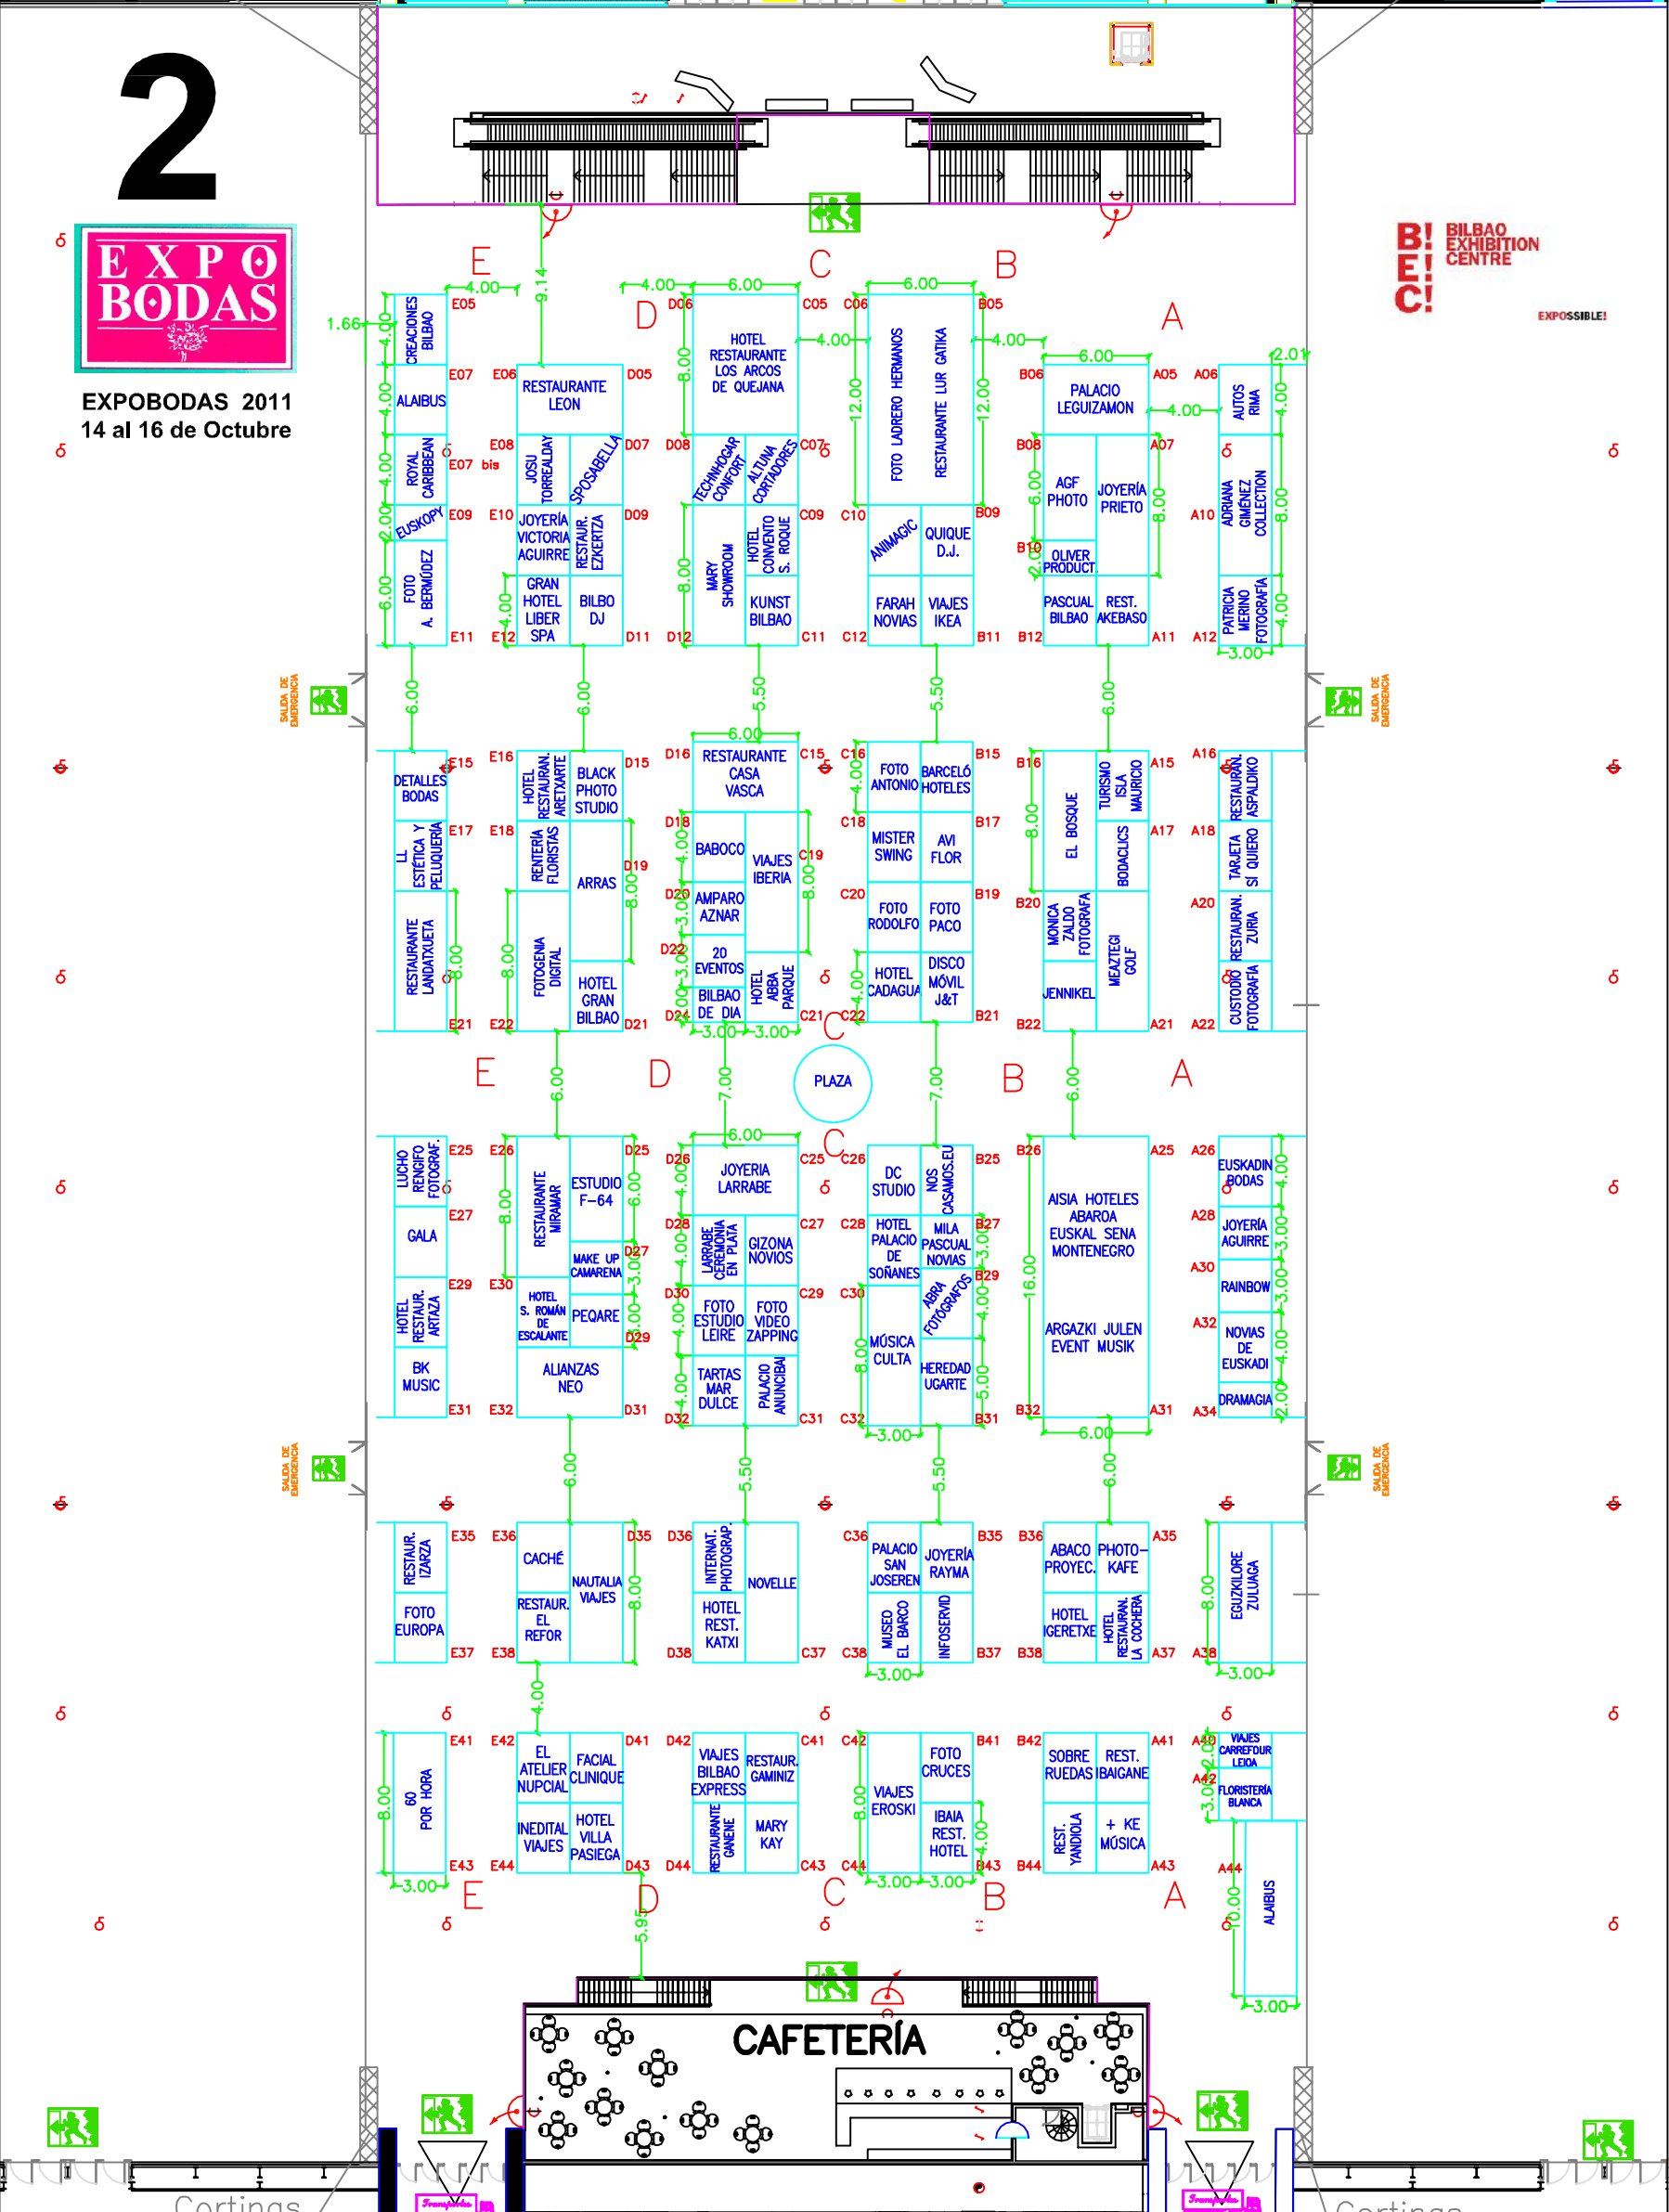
2

EXPO BODAS

EXPOBODAS 2011
14 al 16 de Octubre

B! E! C! BILBAO EXHIBITION CENTRE
EXPOSSIBLE!

E D C B A

E05 CREACIONES BILBAO
E07 ALAIBUS
E08 ROYAL CARIBBEAN
E07 bis
E09 EUSKOPY
FOTO A. BERMÚDEZ E11

E06 RESTAURANTE LEON D05
JOSU TORREALDAY
SPOSABELLA D07
E10 JOYERÍA VICTORIA AGUIRRE
RESTAUR. EZKERTZA D09
E12 GRAN HOTEL LIBER SPA
BILBO DJ D11

D06 HOTEL RESTAURANTE LOS ARCOS DE QUEJANA C05
D08 TECHNOHOGAR CONFORT
ALTUNA CORTADORES C07
MARY SHOWROOM
HOTEL CONVENTO S. ROQUE C09
D12 KUNST BILBAO C11

C06 FOTO LADRERO HERMANOS
RESTAURANTE LUR GATIKA B05
C10 ANIMAGIC
QUIQUE D.J. B09
C12 FARAH NOVIAS
VIAJES IKEA B11

B06 PALACIO LEGUIZAMON A05
B08 AGF PHOTO
JOYERÍA PRIETO A07
B10 OLIVER PRODUCT
B12 PASCUAL BILBAO
REST. AKEBASO A11

A06 AUTOS RIMA
A10 ADRIANA GIMÉNEZ COLLECTION
A12 PATRICIA MERINO FOTOGRAFÍA

SALIDA DE EMERGENCIA

E15 DETALLES BODAS
E17 LL ESTÉTICA Y PELUQUERÍA
RESTAURANTE LANDATXUETA E21

E16 HOTEL RESTAURAN. ARETXARTE
BLACK PHOTO STUDIO D15
E18 RENTERÍA FLORISTAS
ARRAS D19
FOTOGENIA DIGITAL
E22 HOTEL GRAN BILBAO D21

D16 RESTAURANTE CASA VASCA C15
D18 BABOCO
VIAJES IBERIA C19
D20 AMPARO AZNAR
D22 20 EVENTOS
HOTEL ABBA PARQUE
D24 BILBAO DE DIA C21

C16 FOTO ANTONIO
BARCELÓ HOTELES B15
C18 MISTER SWING
AVI FLOR B17
C20 FOTO RODOLFO
FOTO PACO B19
C22 HOTEL CADAGUA
DISCO MÓVIL J&T B21

B16 EL BOSQUE
TURISMO ISLA MAURICIO A15
BODACLICS A17
B20 MONICA ZALDO FOTOGRAFA
MEAZTEGI GOLF
B22 JENNIKEL A21

A16 RESTAURAN. ASPALDIKO
A18 TARJETA SÍ QUIERO
A20 RESTAURAN. ZURIA
A22 CUSTODIO FOTOGRAFÍA

PLAZA

E25 LUCHO RENGIFO FOTOGRAF.
E27 GALA
E29 HOTEL RESTAUR. ARTAZA
BK MUSIC E31

E26 RESTAURANTE MIRAMAR
ESTUDIO F-64 D25
MAKE UP CAMARENA D27
E30 HOTEL S. ROMÁN DE ESCALANTE
PEQARE D29
E32 ALIANZAS NEO D31

D26 JOYERIA LARRABE C25
D28 LARRABE CEREMONIA EN PLATA
GIZONA NOVIOS C27
D30 FOTO ESTUDIO LEIRE
FOTO VIDEO ZAPPING C29
D32 TARTAS MAR DULCE
PALACIO ANUNCIBAI C31

C26 DC STUDIO
NOS CASAMOS.EU B25
C28 HOTEL PALACIO DE SOÑANES
MILA PASCUAL NOVIAS B27
C30 ABRA FOTOGRAFOS B29
MÚSICA CULTA
C32 HEREDAD UGARTE B31

B26 AISIA HOTELES ABAROA EUSKAL SENA MONTENEGRO A25
ARGAZKI JULEN EVENT MUSIK
B32 A31

A26 EUSKADIN BODAS
A28 JOYERÍA AGUIRRE
A30 RAINBOW
A32 NOVIAS DE EUSKADI
A34 DRAMAGIA

E35 RESTAUR. IZARZA
FOTO EUROPA E37

E36 CACHÉ
NAUTALIA VIAJES D35
RESTAUR. EL REFOR
E38

D36 INTERNAT. PHOTOGRAP.
NOVELLE
HOTEL REST. KATXI
D38 C37

C36 PALACIO SAN JOSEREN
JOYERÍA RAYMA B35
MUSEO EL BARCO
C38 INFOSERVID B37

B36 ABACO PROYEC.
PHOTO-KAFE A35
HOTEL IGERETXE
HOTEL RESTAURAN. LA COCHERA
B38 A37

EGUZKILORE ZULUAGA A38

E41 60 POR HORA E43

E42 EL ATELIER NUPCIAL
FACIAL CLINIQUE D41
INEDITAL VIAJES
E44 HOTEL VILLA PASIEGA D43

D42 VIAJES BILBAO EXPRESS
RESTAUR. GAMINIZ C41
RESTAURANTE GANENE
D44 MARY KAY C43

C42 VIAJES EROSKI
FOTO CRUCES B41
C44 IBAIA REST. HOTEL B43

B42 SOBRE RUEDAS
REST. BAIGANE A41
REST. YANDIOLA
B44 + KE MÚSICA A43

A40 VIAJES CARREFOUR LEIOA
A42 FLORISTERÍA BLANCA
A44 ALAIBUS

E D C B A

CAFETERÍA

1.66 4.00 9.14 4.00 6.00 6.00 4.00 4.00 6.00 2.01 4.00 4.00 2.00 6.00 8.00 12.00 12.00 6.00 8.00 8.00 4.00 4.00 3.00 6.00 6.00 5.50 5.50 6.00 6.00 4.00 8.00 8.00 8.00 8.00 3.00 4.00 3.00 4.00 3.00 3.00 6.00 7.00 7.00 6.00 6.00 8.00 6.00 3.00 16.00 4.00 3.00 3.00 4.00 2.00 3.00 5.00 6.00 6.00 5.50 5.50 6.00 8.00 3.00 3.00 4.00 8.00 3.00 3.00 3.00 5.95 10.00 3.00 2.00

Cortinas Cortinas